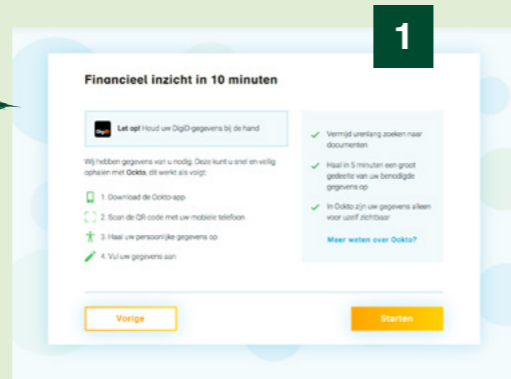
1

Financieel inzicht in 10 minuten

DigiD Let op! Houd uw DigiD-gegevens bij de hand

Wij hebben gegevens van u nodig. Deze kunt u snel en veilig ophalen met Ockto, dit werkt als volgt:

1. Download de Ockto-app

2. Scan de QR code met uw mobiele telefoon

3. Haal uw persoonlijke gegevens op

4. Vul uw gegevens aan

Vermijd urenlang zoeken naar documenten

Haal in 5 minuten een groot gedeelte van uw benodigde gegevens op

In Ockto zijn uw gegevens alleen voor uzelf zichtbaar

Meer weten over Ockto?

Vorige

Starten